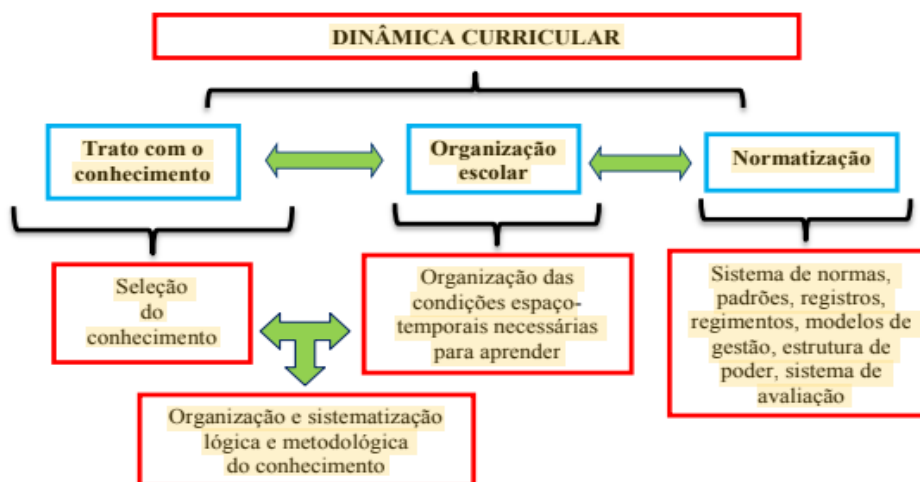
DINÂMICA CURRICULAR

Trato com o conhecimento

Organização escolar

Normatização

Seleção do conhecimento

Organização das condições espaço-temporais necessárias para aprender

Sistema de normas, padrões, registros, regimentos, modelos de gestão, estrutura de poder, sistema de avaliação

Organização e sistematização lógica e metodológica do conhecimento